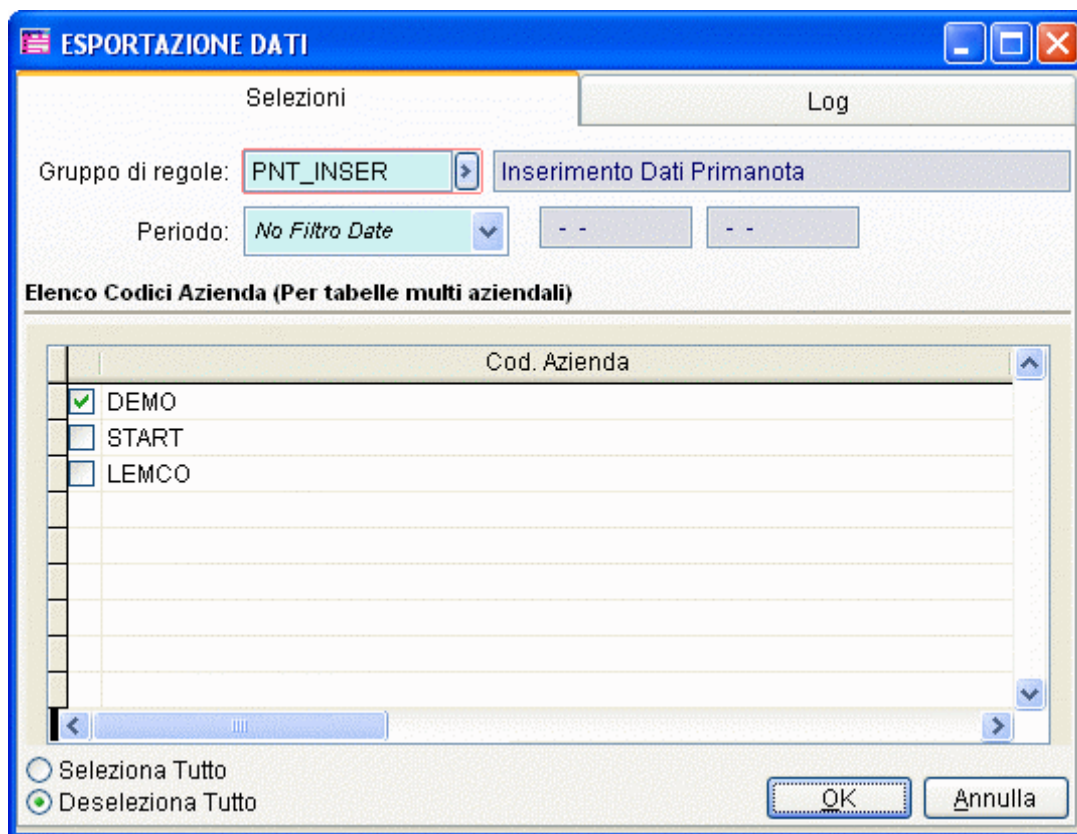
ESPORTAZIONE DATI

Selezioni

Log

Gruppo di regole: PNT_INSER

Inserimento Dati Primanota

Periodo: No Filtro Date

- -

- -

Elenco Codici Azienda (Per tabelle multi aziendali)

| Cod. Azienda |
|---|
| DEMO |
| START |
| LEMCO |

Seleziona Tutto

Deseleziona Tutto

OK

Annulla